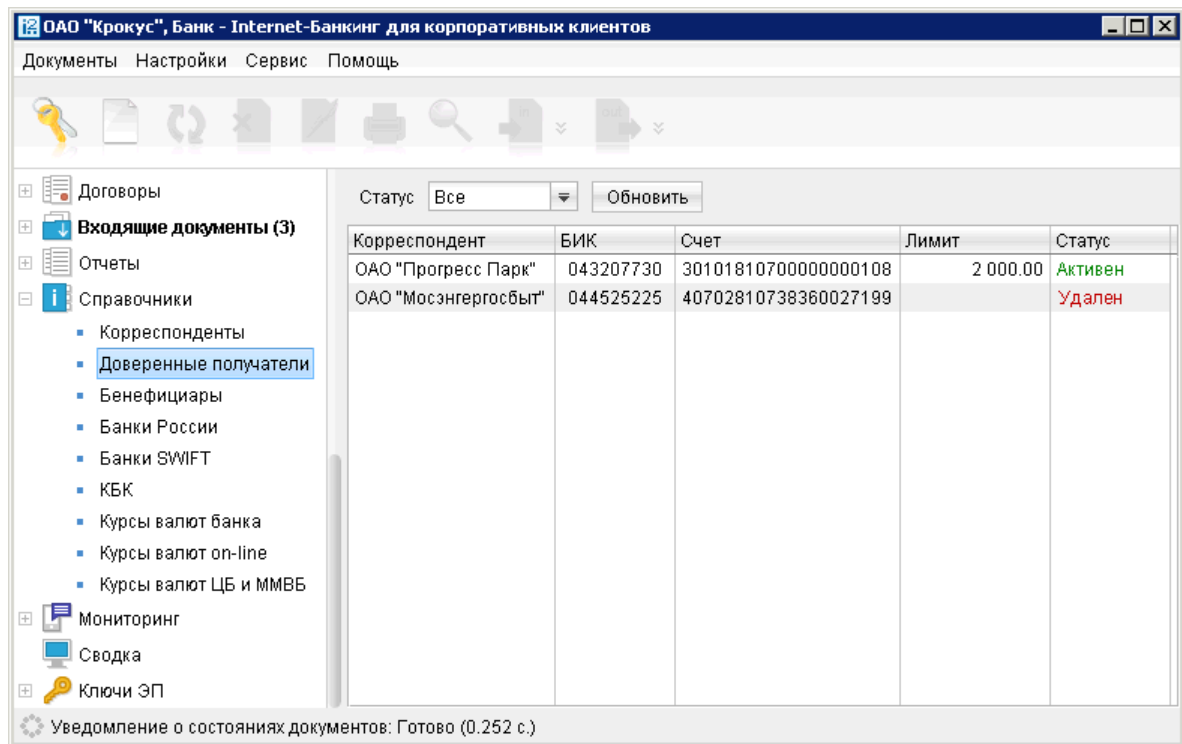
ОАО "Крокус", Банк - Internet-Банкинг для корпоративных клиентов

Документы Настройки Сервис Помощь

Договоры
Входящие документы (3)
Отчеты
Справочники
Корреспонденты
Доверенные получатели
Бенефициары
Банки России
Банки SWIFT
КБК
Курсы валют банка
Курсы валют on-line
Курсы валют ЦБ и ММВБ
Мониторинг
Сводка
Ключи ЭП

Статус Все Обновить

| Корреспондент | БИК | Счет | Лимит | Статус |
|---|---|---|---|---|
| ОАО "Прогресс Парк" | 043207730 | 30101810700000000108 | 2 000.00 | Активен |
| ОАО "Мосэнгергосбыт" | 044525225 | 40702810738360027199 | | Удален |

Уведомление о состояниях документов: Готово (0.252 с.)